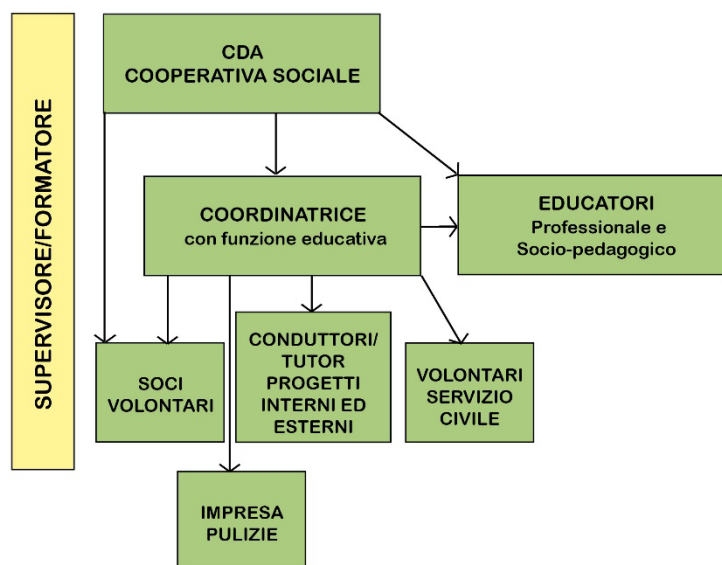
SUPERVISORE/FORMATORE

CDA
COOPERATIVA SOCIALE

COORDINATRICE
con funzione educativa

EDUCATORI
Professionale e
Socio-pedagogico

SOCI
VOLONTARI

CONDUTTORI/
TUTOR
PROGETTI
INTERNI ED
ESTERNI

VOLONTARI
SERVIZIO
CIVILE

IMPRESA
PULIZIE